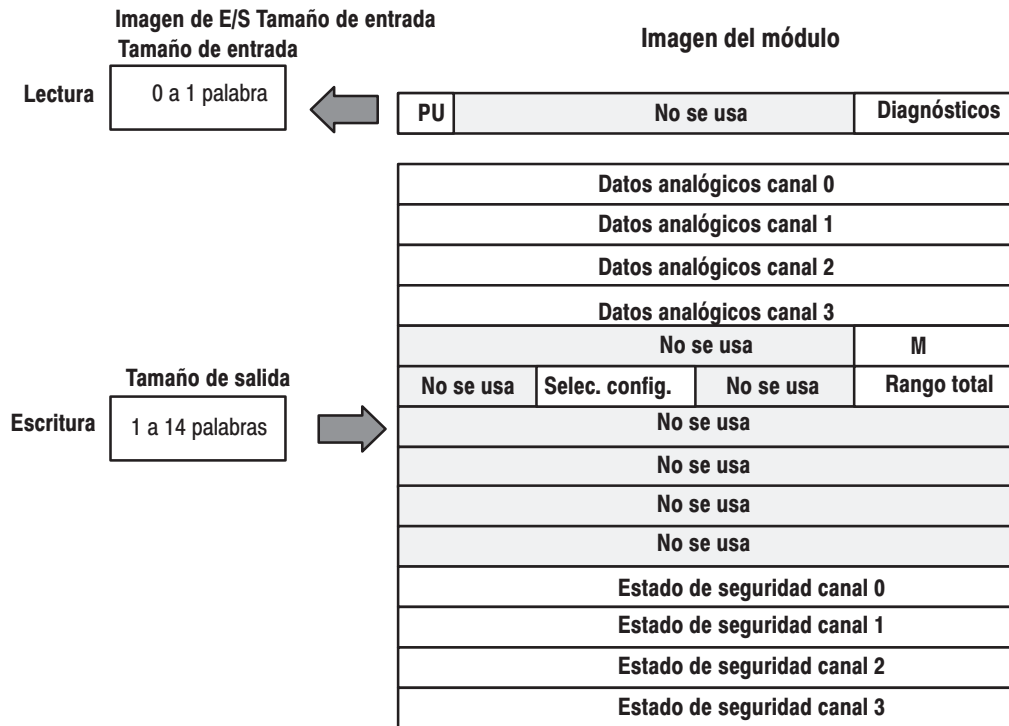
Imagen de E/S Tamaño de entrada
Tamaño de entrada

Imagen del módulo

Lectura

0 a 1 palabra

| PU | No se usa | Diagnósticos |
|---|---|---|

| Datos analógicos canal 0 | | | |
|---|---|---|---|
| Datos analógicos canal 1 | | | |
| Datos analógicos canal 2 | | | |
| Datos analógicos canal 3 | | | |
| No se usa | | | M |
| No se usa | Selec. config. | No se usa | Rango total |
| No se usa | | | |
| No se usa | | | |
| No se usa | | | |
| No se usa | | | |
| Estado de seguridad canal 0 | | | |
| Estado de seguridad canal 1 | | | |
| Estado de seguridad canal 2 | | | |
| Estado de seguridad canal 3 | | | |

Tamaño de salida

Escritura

1 a 14 palabras